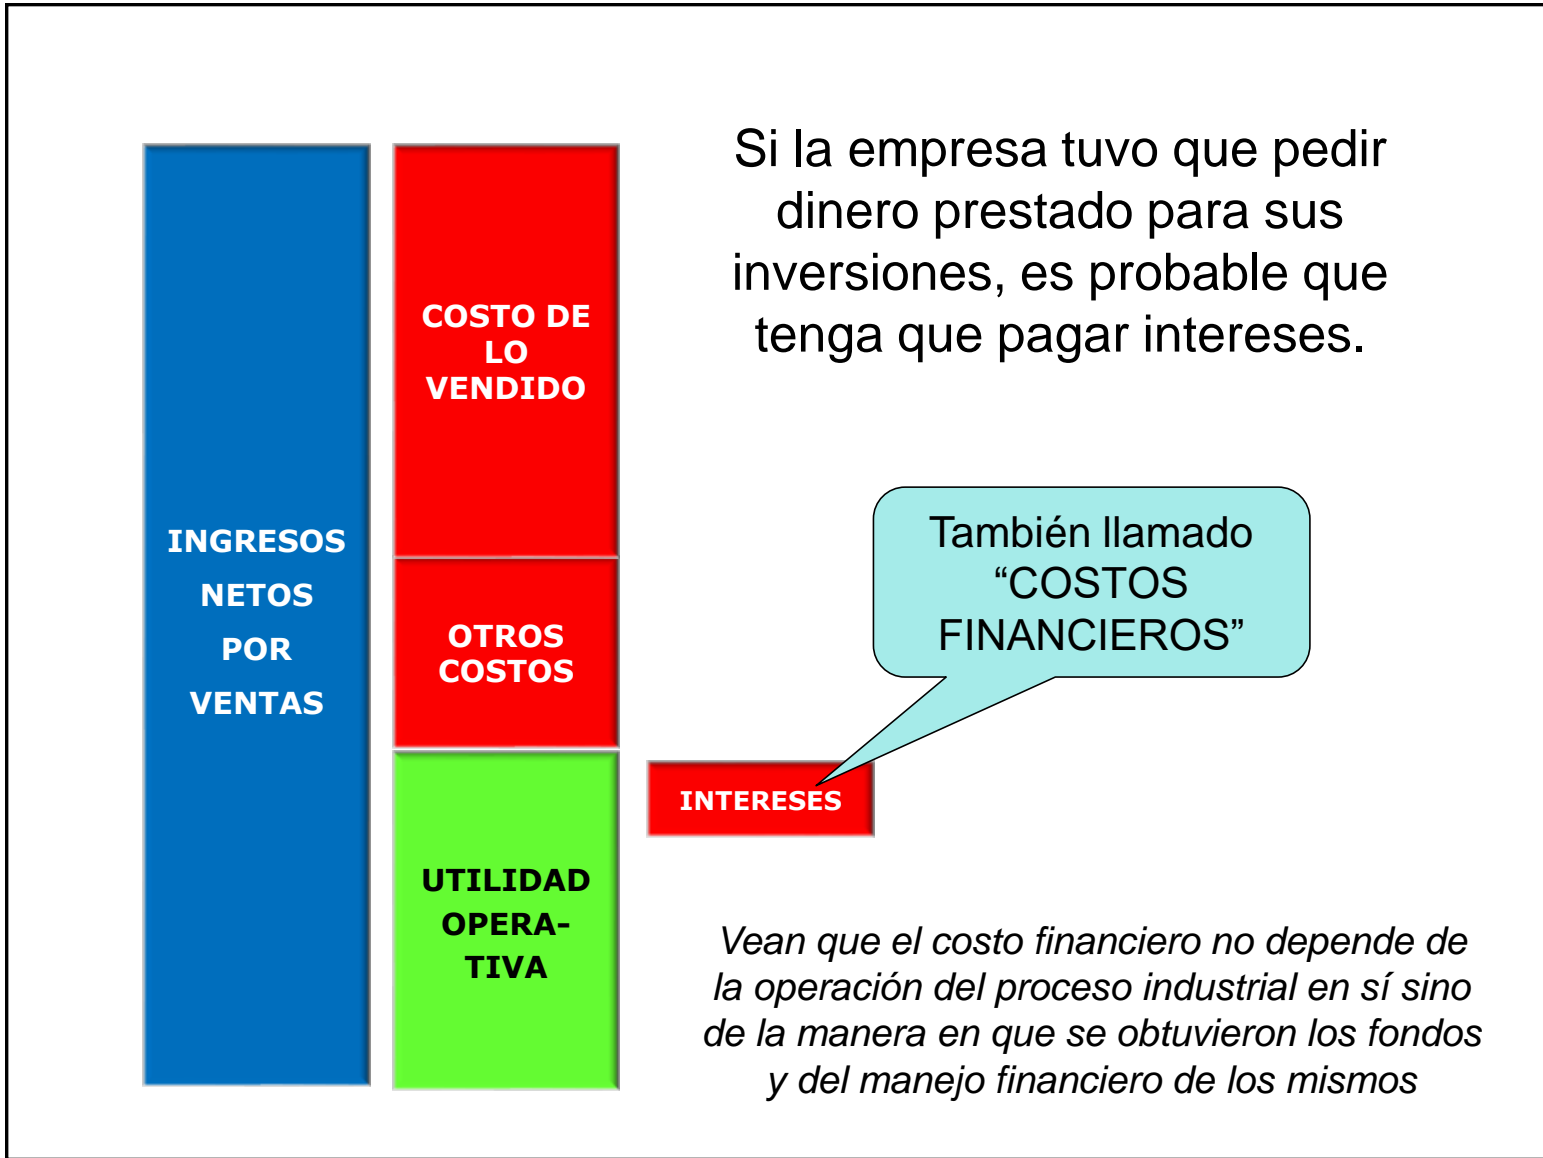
INGRESOS NETOS POR VENTAS

COSTO DE LO VENDIDO

OTROS COSTOS

UTILIDAD OPERATIVA

Si la empresa tuvo que pedir dinero prestado para sus inversiones, es probable que tenga que pagar intereses.

También llamado “COSTOS FINANCIEROS”

INTERESES

Vean que el costo financiero no depende de la operación del proceso industrial en sí sino de la manera en que se obtuvieron los fondos y del manejo financiero de los mismos